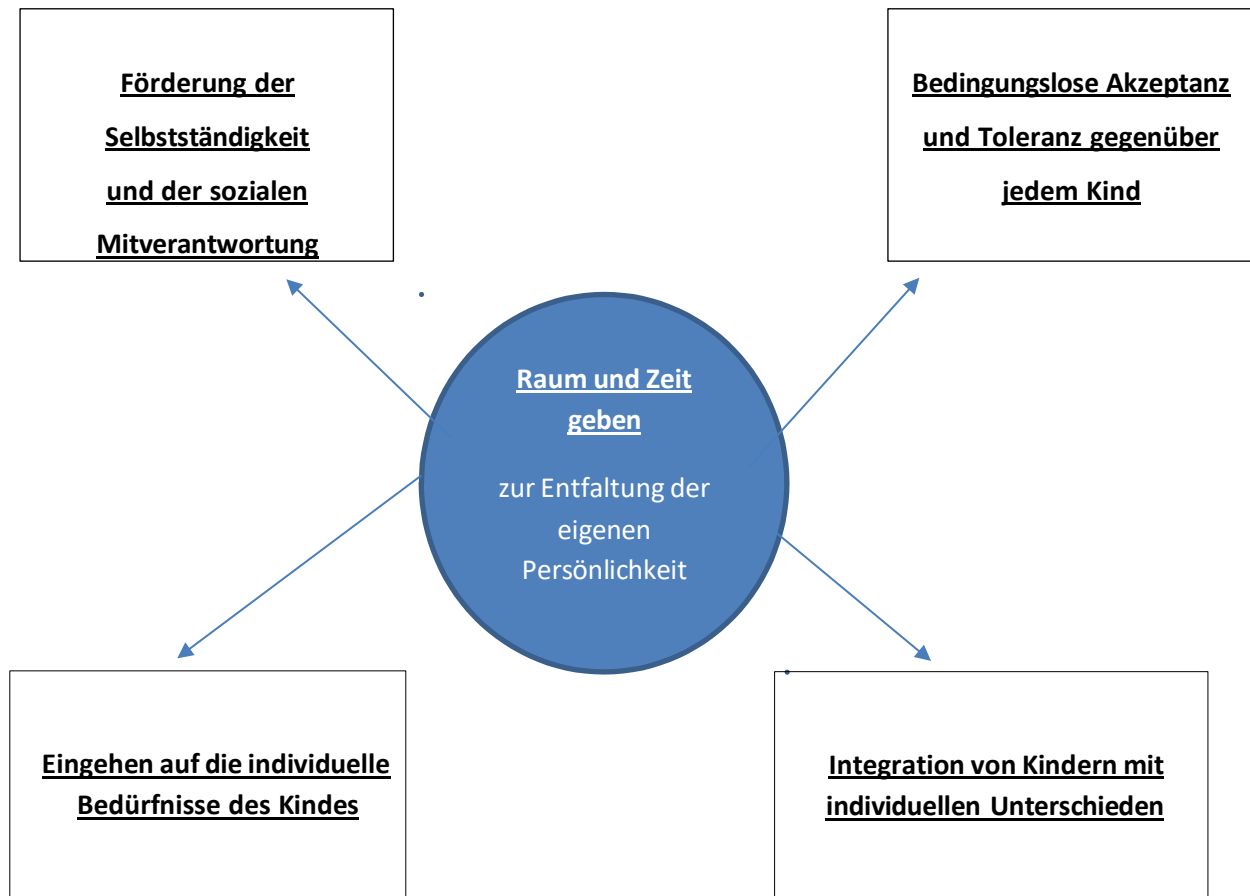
Förderung der Selbstständigkeit und der sozialen Mitverantwortung

Bedingungslose Akzeptanz und Toleranz gegenüber jedem Kind

Raum und Zeit geben

zur Entfaltung der eigenen Persönlichkeit

Eingehen auf die individuelle Bedürfnisse des Kindes

Integration von Kindern mit individuellen Unterschieden